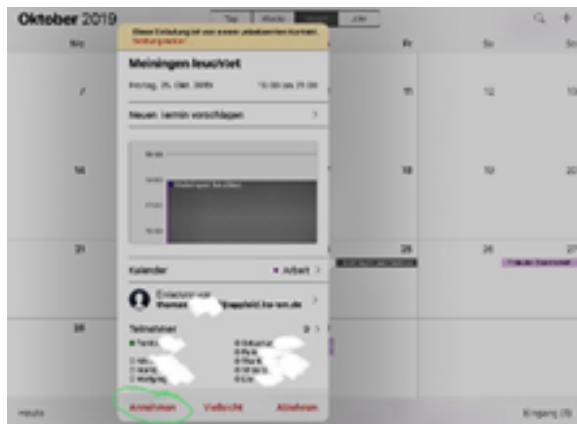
Oktober 2019

Tag Woche Monat Jahr

Mo

Fr Sa So

7

11 12 13

14

18 19 20

21

25 26 27

28

Diese Einladung ist von einem unbekannten Kontakt. "Nicht erwartet"

Meiningen leuchtet

Freitag, 25. Okt. 2019 18:00 bis 21:00

Neuen Termin vorschlagen

18:00

19:00

20:00

21:00

Meiningen leuchtet

Kalender

Arbeit

Einladung von

thomas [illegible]@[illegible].de

Teilnehmer

Annehmen Vielleicht Ablehnen

Heute

Eingang (9)